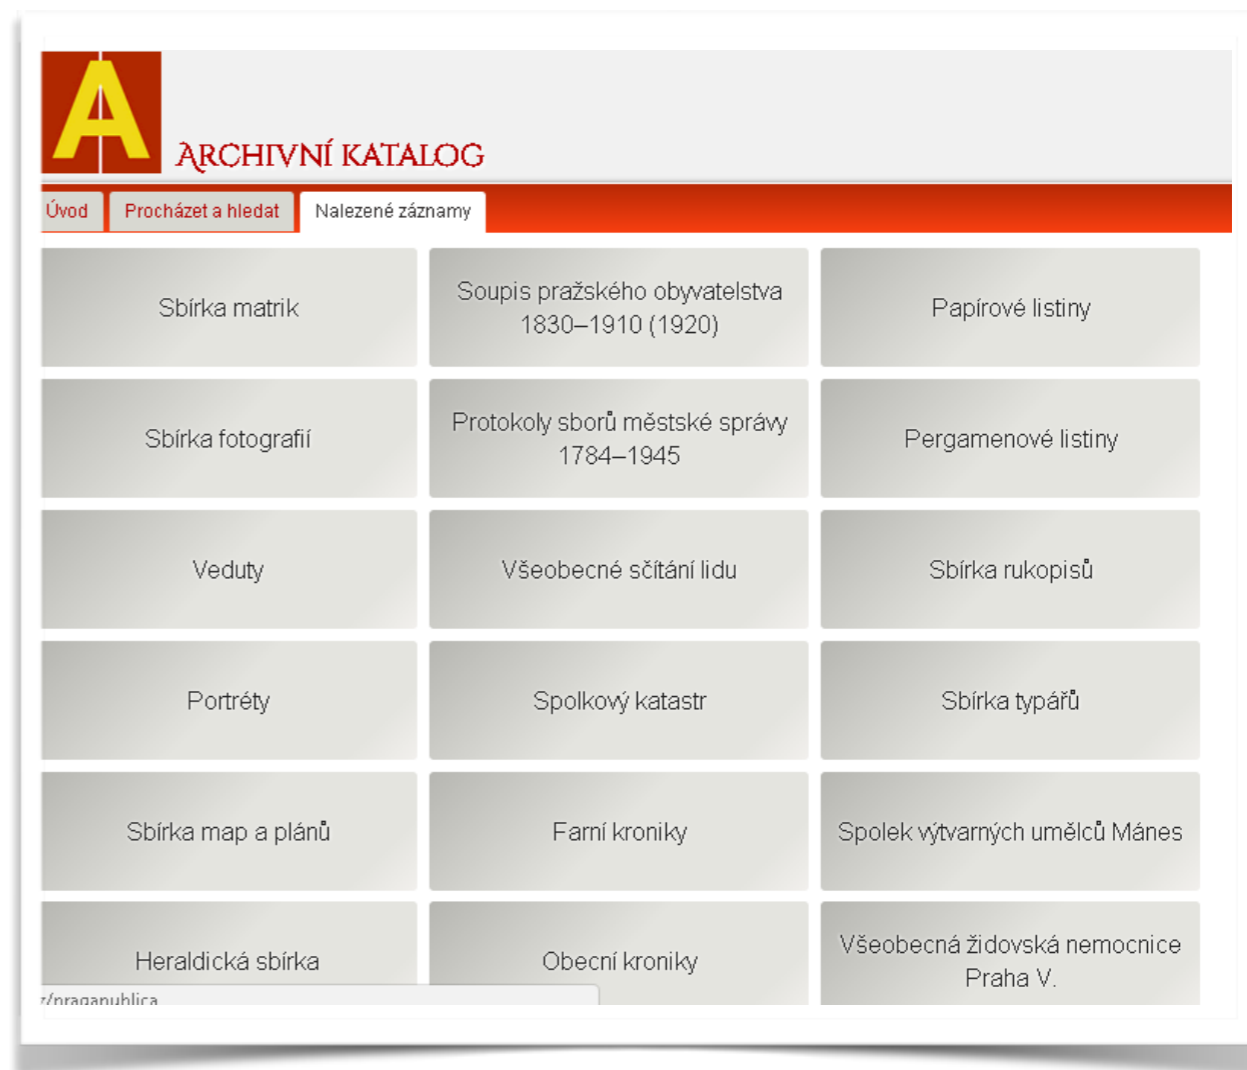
A

ARCHIVNÍ KATALOG

Úvod | Procházet a hledat | Nalezené záznamy

| | | |
|---|---|---|
| Sbírka matrik | Soupis pražského obyvatelstva 1830–1910 (1920) | Papírové listiny |
| Sbírka fotografií | Protokoly sborů městské správy 1784–1945 | Pergamenové listiny |
| Veduty | Všeobecné sčítání lidu | Sbírka rukopisů |
| Portréty | Spolkový katastr | Sbírka typářů |
| Sbírka map a plánů | Farní kroniky | Spolek výtvarných umělců Mánes |
| Heraldická sbírka | Obecní kroniky | Všeobecná židovská nemocnice Praha V. |

/pragapublica